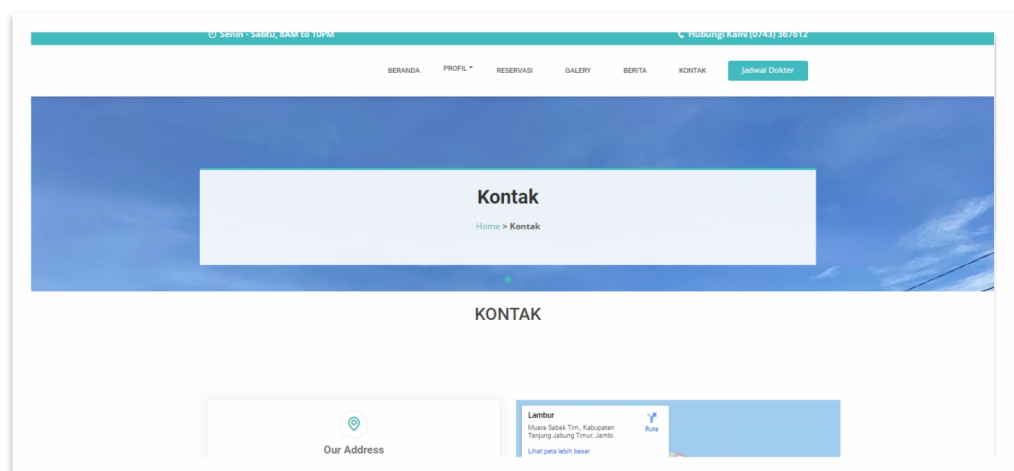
Senin - Sabtu, 8AM to 10PM

Hubungi Kami (0743) 367612

BERANDA PROFIL RESERVASI GALERY BERITA KONTAK Jadwal Dokter

Kontak

Home > Kontak

KONTAK

Our Address

Lambur

Muara Sabak Tim., Kabupaten Tanjung Jabung Timur, Jambi

Rute

Lihat peta lebih besar